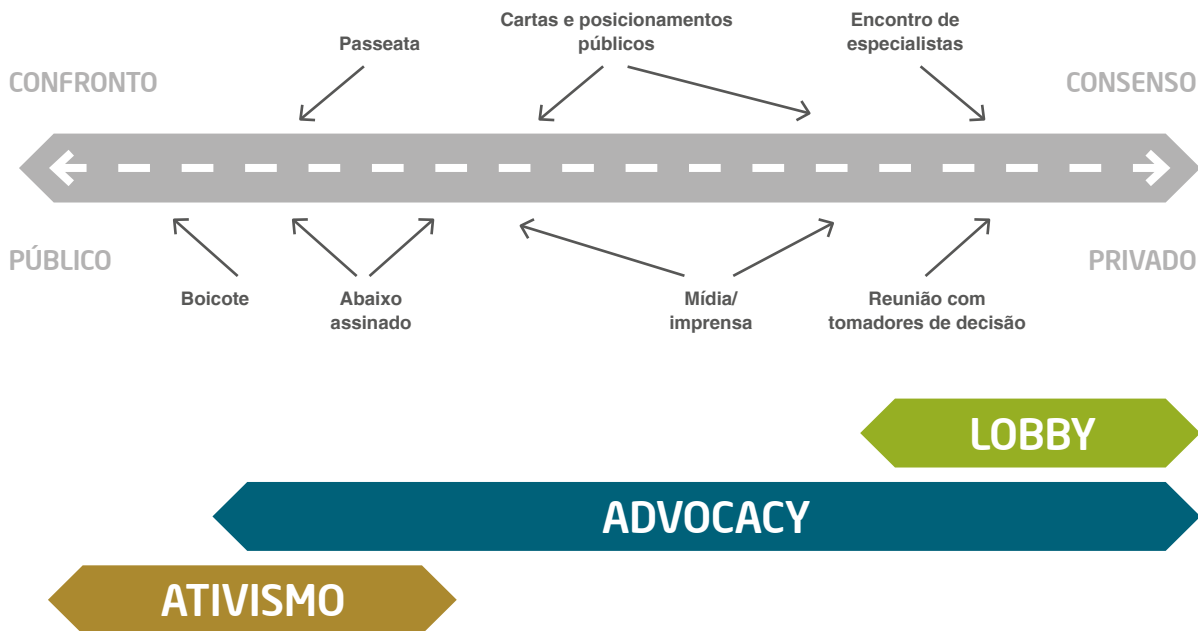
Passeata

Cartas e posicionamentos públicos

Encontro de especialistas

CONFRONTO

CONSENSO

PÚBLICO

PRIVADO

Boicote

Abaixo assinado

Mídia/ imprensa

Reunião com tomadores de decisão

LOBBY

ADVOCACY

ATIVISMO